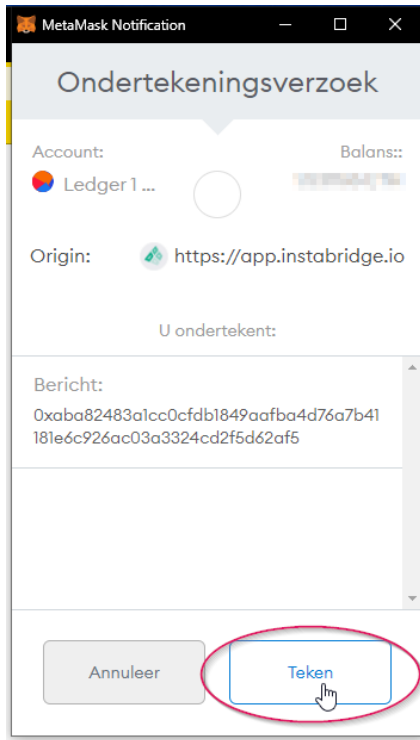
MetaMask Notification

Ondertekeningsverzoek

Account:

Balans::

Ledger 1 ...

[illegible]

Origin:

https://app.instabridge.io

U ondertekent:

Bericht:

0xaba82483a1cc0cfdb1849aafba4d76a7b41181e6c926ac03a3324cd2f5d62af5

Annuleer

Teken